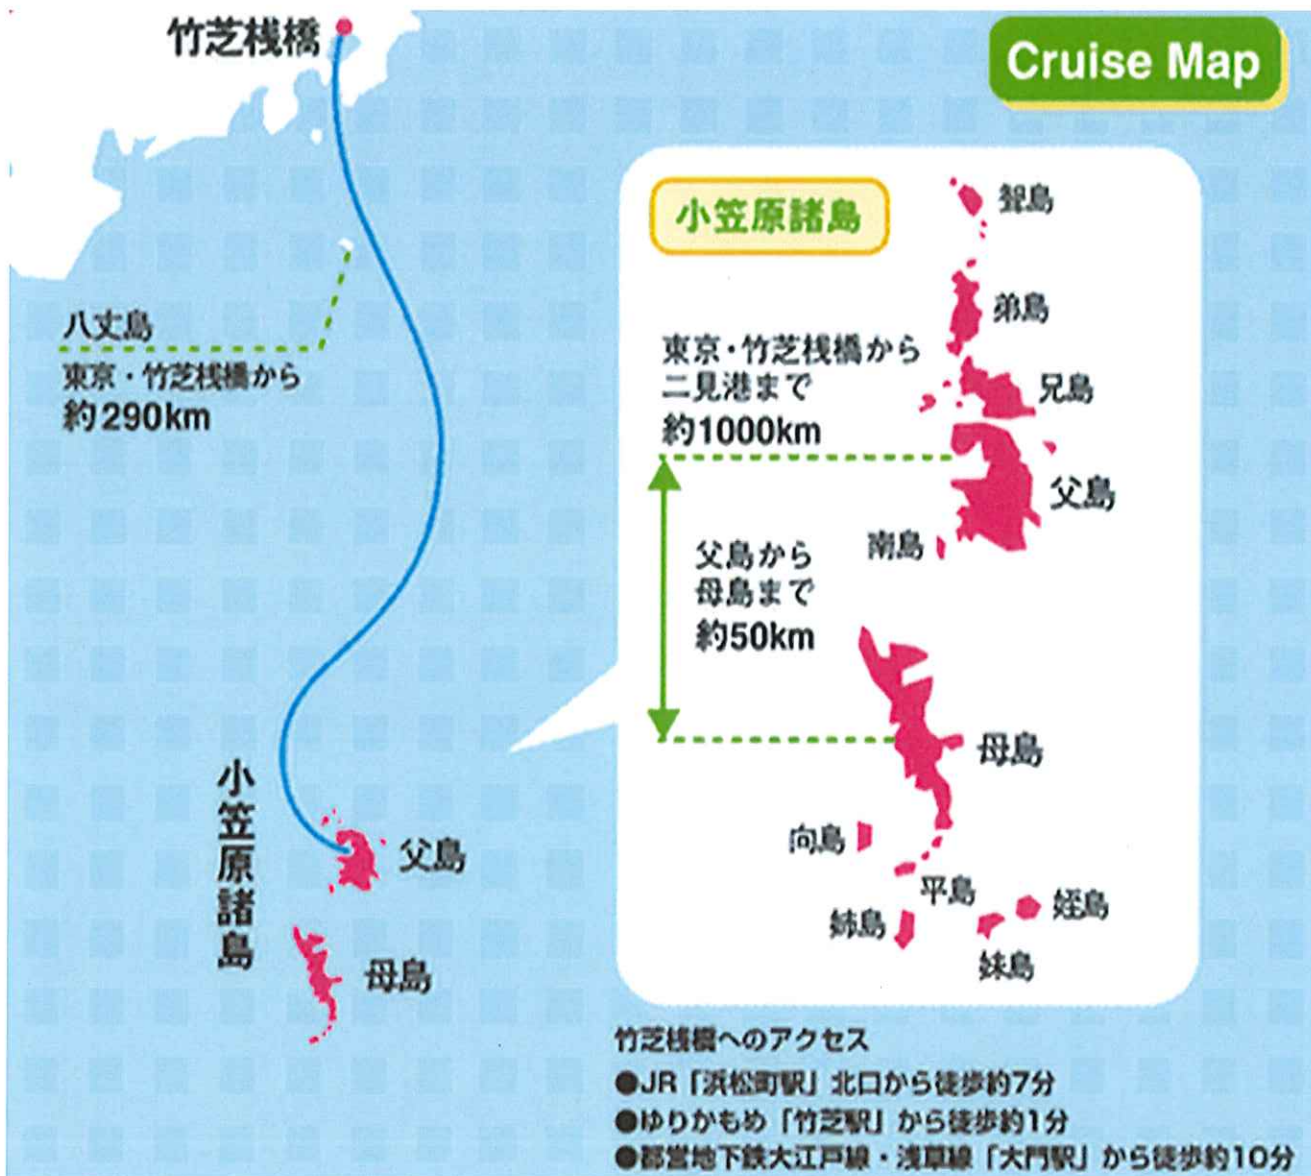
竹芝桟橋

Cruise Map

小笠原諸島

聟島

弟島

兄島

父島

南島

東京・竹芝桟橋から
二見港まで
約1000km

父島から
母島まで
約50km

母島

向島

平島

姪島

姉島

妹島

八丈島
東京・竹芝桟橋から
約290km

小笠原諸島

父島

母島

竹芝桟橋へのアクセス
●JR「浜松町駅」北口から徒歩約7分
●ゆりかもめ「竹芝駅」から徒歩約1分
●都営地下鉄大江戸線・浅草線「大門駅」から徒歩約10分